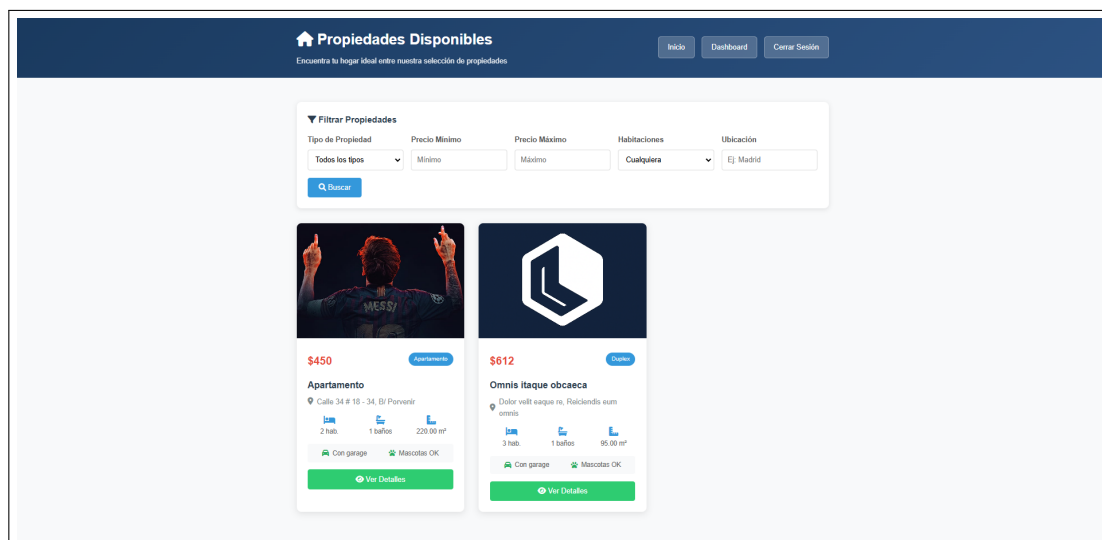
Propiedades Disponibles

Encuentra tu hogar ideal entre nuestra selección de propiedades

Inicio Dashboard Cerrar Sesión

Filtrar Propiedades

Tipo de Propiedad
Todos los tipos

Precio Mínimo
Mínimo

Precio Máximo
Máximo

Habitaciones
Cualquiera

Ubicación
Ej. Madrid

Buscar

MESSI

$450
Apartamento

Apartamento

Calle 34 # 18 - 34, B/ Porvenir

2 hab.
1 baños
220.00 m²

Con garage
Mascotas OK

Ver Detalles

$612
Duplex

Omnis itaque obcaeca

Dolor velit eaque re, Reiciendis eum omnis

3 hab.
1 baños
95.00 m²

Con garage
Mascotas OK

Ver Detalles